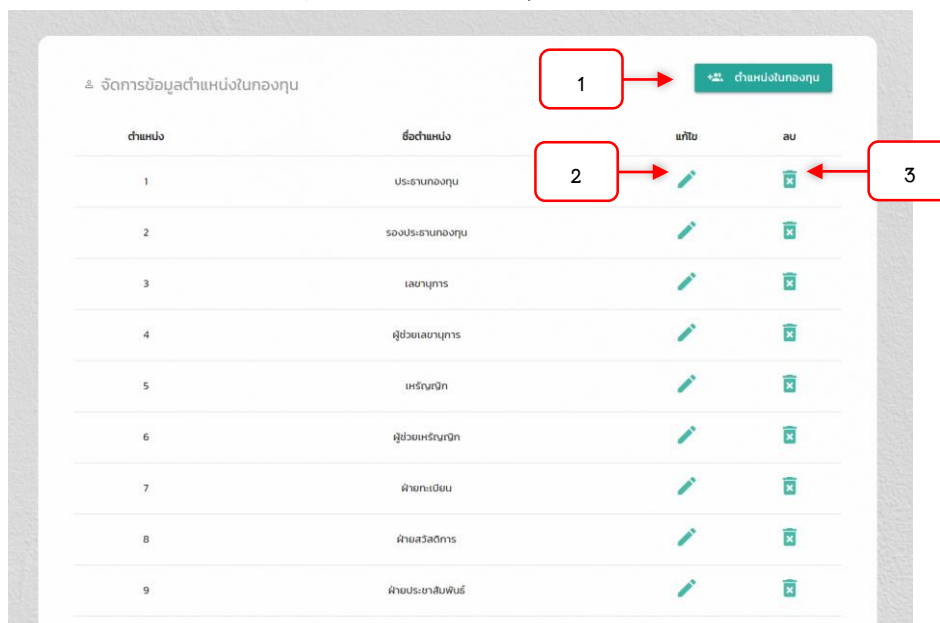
จัดการข้อมูลตำแหน่งในกองทุน

1

ตำแหน่งในกองทุน

| ตำแหน่ง | ชื่อตำแหน่ง | แก้ไข | ลบ |
|---|---|---|---|
| 1 | ประธานกองทุน | | |
| 2 | รองประธานกองทุน | | |
| 3 | เลขานุการ | | |
| 4 | ผู้ช่วยเลขานุการ | | |
| 5 | เหรัญญิก | | |
| 6 | ผู้ช่วยเหรัญญิก | | |
| 7 | ฝ่ายทะเบียน | | |
| 8 | ฝ่ายสวัสดิการ | | |
| 9 | ฝ่ายประชาสัมพันธ์ | | |

2

3